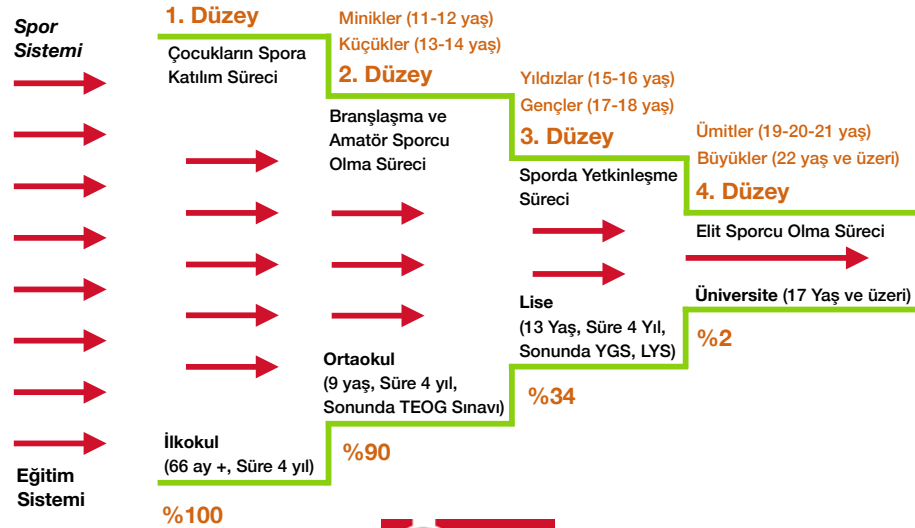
Spor Sistemi

1. Düzey

Çocukların Spora Katılım Süreci

Minikler (11-12 yaş)
Küçükler (13-14 yaş)

2. Düzey

Branşlaşma ve Amatör Sporcu Olma Süreci

Yıldızlar (15-16 yaş)
Gençler (17-18 yaş)

3. Düzey

Sporda Yetkinleşme Süreci

Ümitler (19-20-21 yaş)
Büyükler (22 yaş ve üzeri)

4. Düzey

Elit Sporcu Olma Süreci

Üniversite (17 Yaş ve üzeri)

%2

Lise
(13 Yaş, Süre 4 Yıl, Sonunda YGS, LYS)

%34

Ortaokul
(9 yaş, Süre 4 yıl, Sonunda TEOG Sınavı)

%90

İlkokul
(66 ay +, Süre 4 yıl)

%100

Eğitim Sistemi